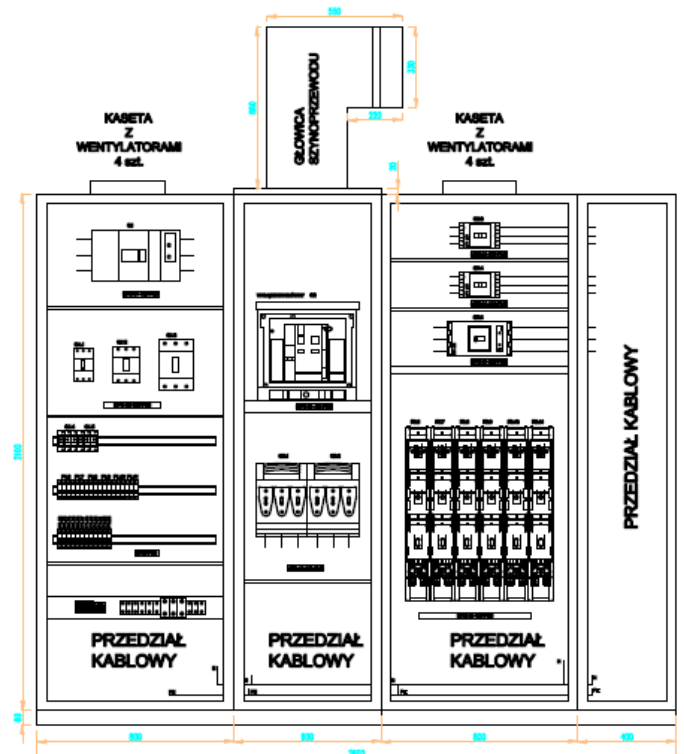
550

330

220

860

GŁOWICA SZYNOPRZEWODU

KASETA Z WENTYLATORAMI 4 szt.

KASETA Z WENTYLATORAMI 4 szt.

30

2100

PRZEDZIAŁ KABLOWY

PRZEDZIAŁ KABLOWY

PRZEDZIAŁ KABLOWY

PRZEDZIAŁ KABLOWY

60

800

600

800

400